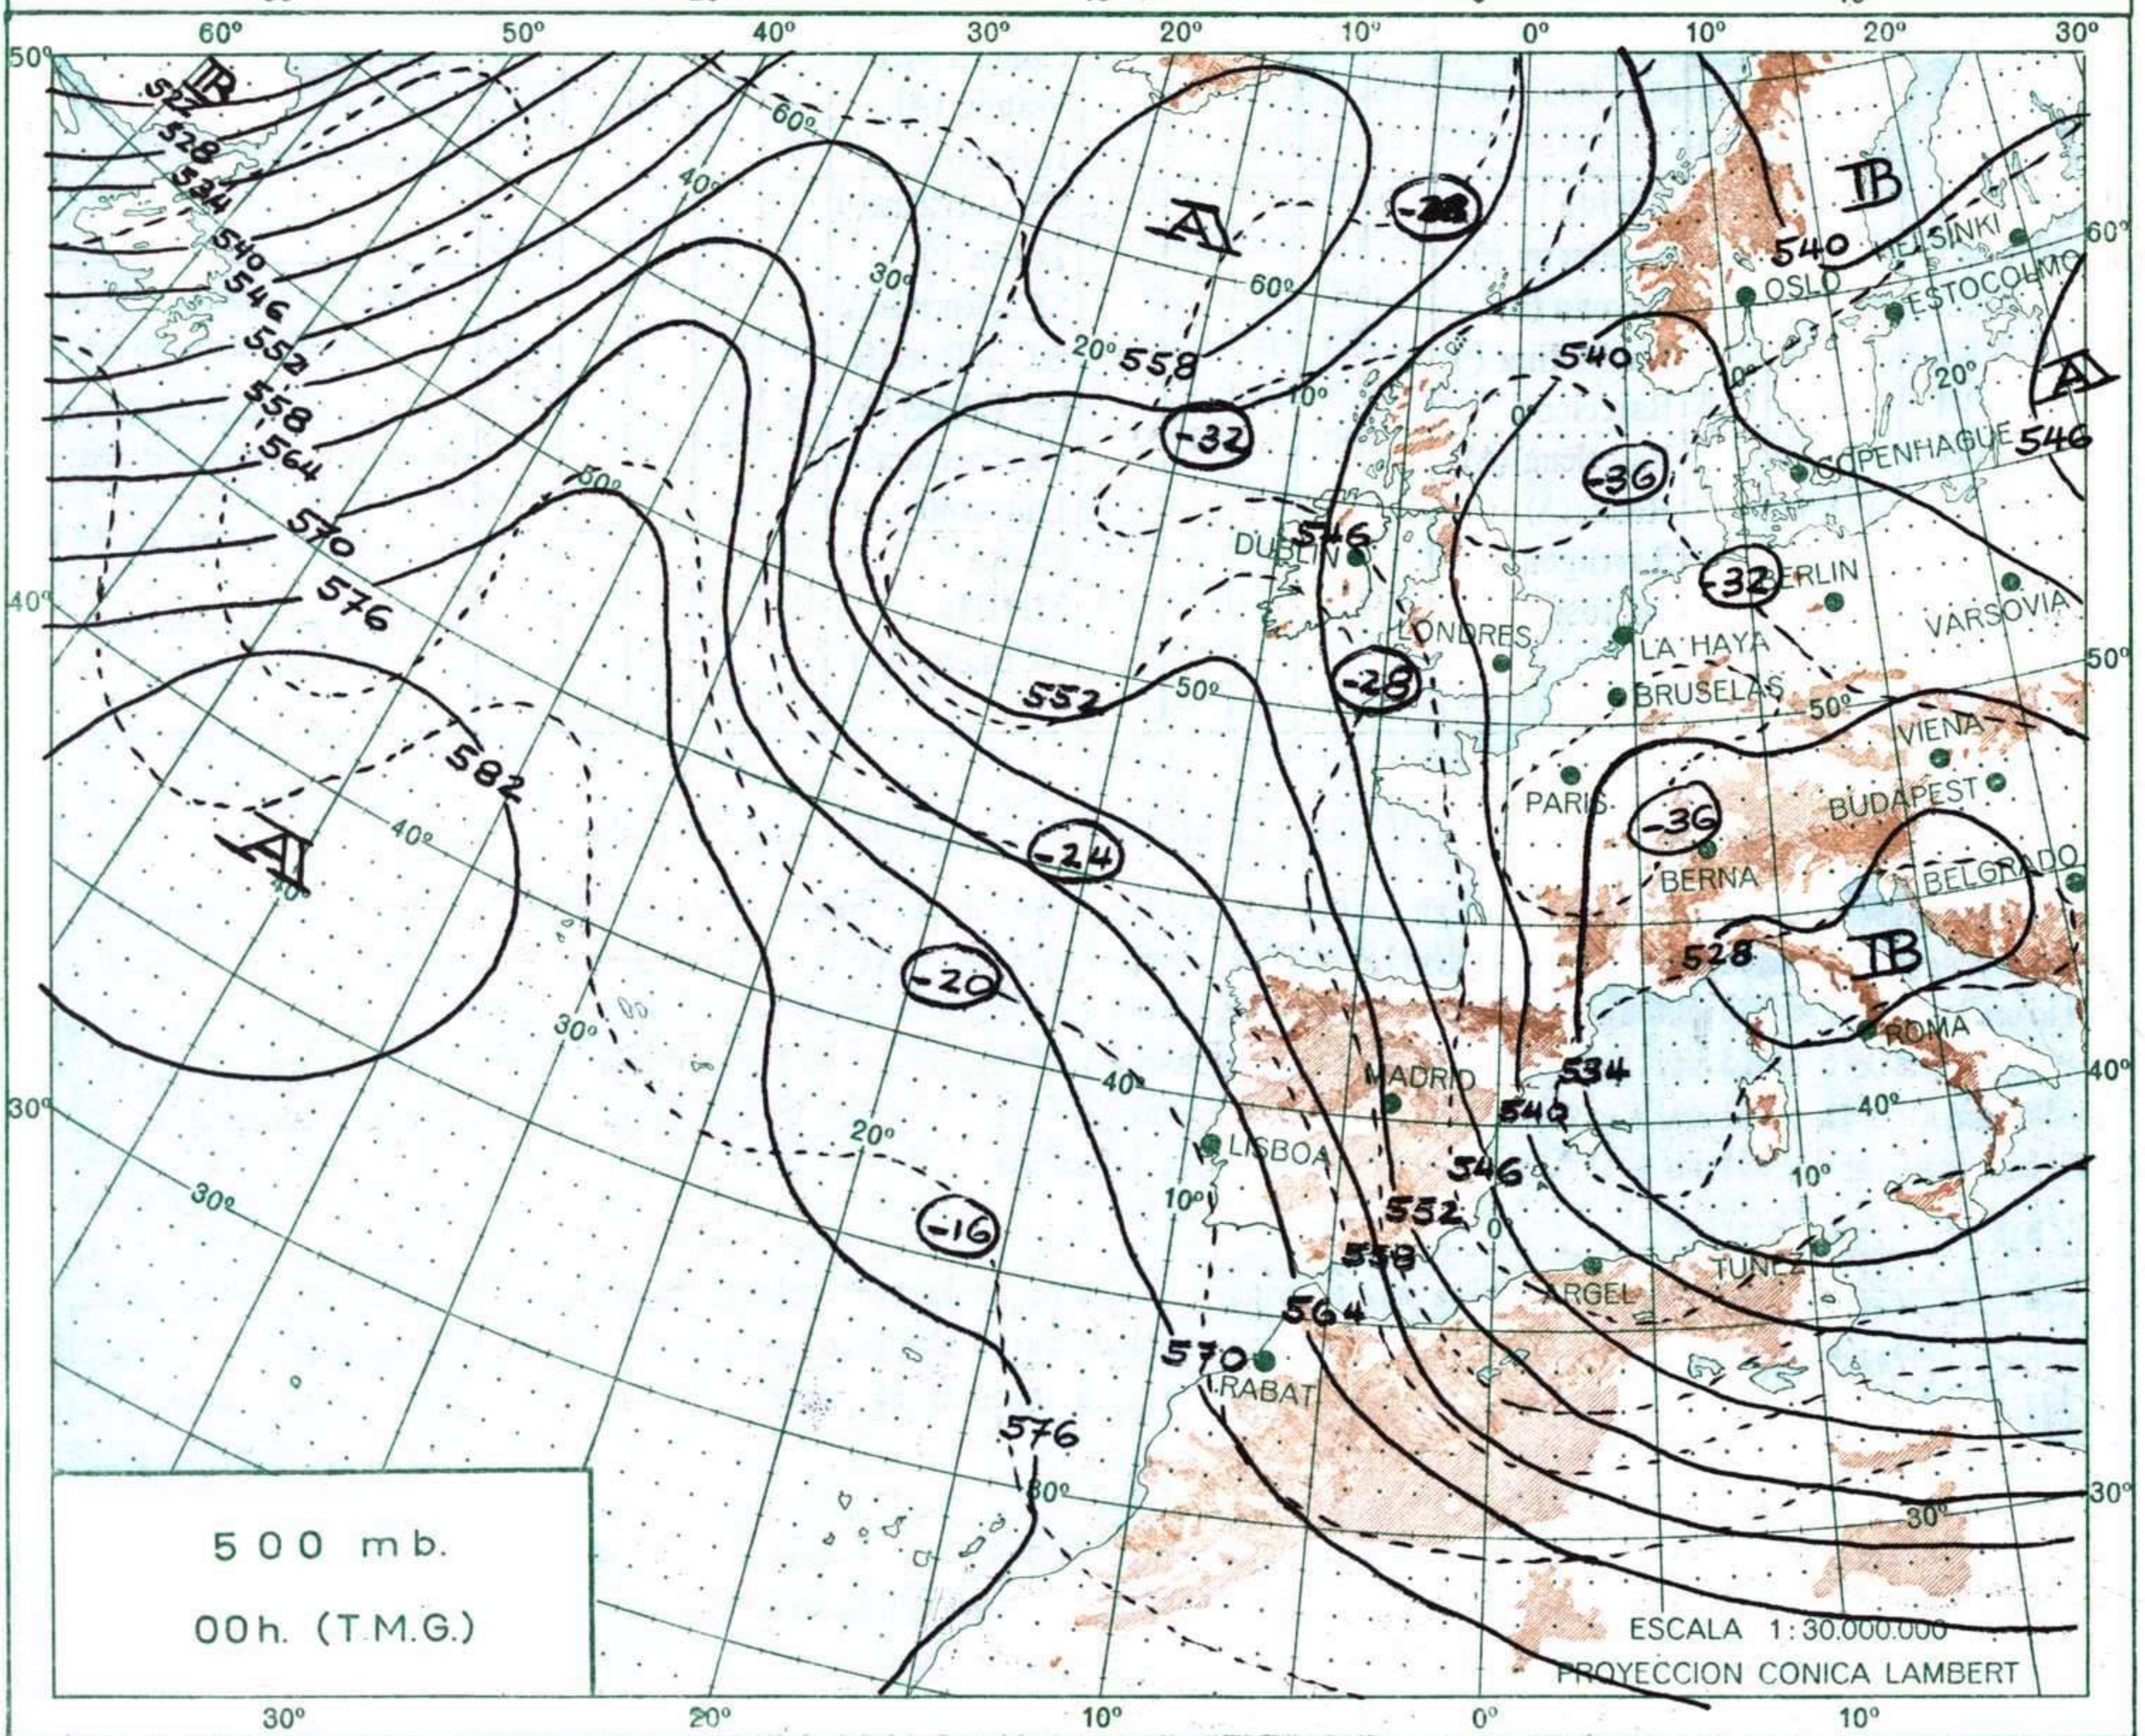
60º 50º 40º 30º 20º 10º 0º 10º 20º 30º

50º 40º 30º

B
522
528
534
540
546
552
558
564
570
576

60º
40º
30º

A
-28
-32
60º
20º 558
10º

B
540
HELSINKI
OSLO
ESTOCOLMO
540
A
20º
10º
0º
-36
COPENHAGUE 546
546
DUBLIN
-32
BERLIN
VARSOVIA
LONDRES
LA HAYA
BRUSELAS
-28
552
50º
50º
50º
A
582
40º
40º
-24
PARIS
-36
VIENA
BUDAPEST
BERNA
BELGRADO
B
528
-20
30º
40º
MADRID
534
540
ROMA
40º
LISBOA
20º
546
552
558
10º
0º
-16
30º
10º
TUNEZ
ARGEL
564
570
RABAT
576
30º
30º
30º

500 mb.
00h. (T.M.G.)

ESCALA 1:30.000.000
PROYECCION CONICA LAMBERT

30º 20º 10º 0º 10º